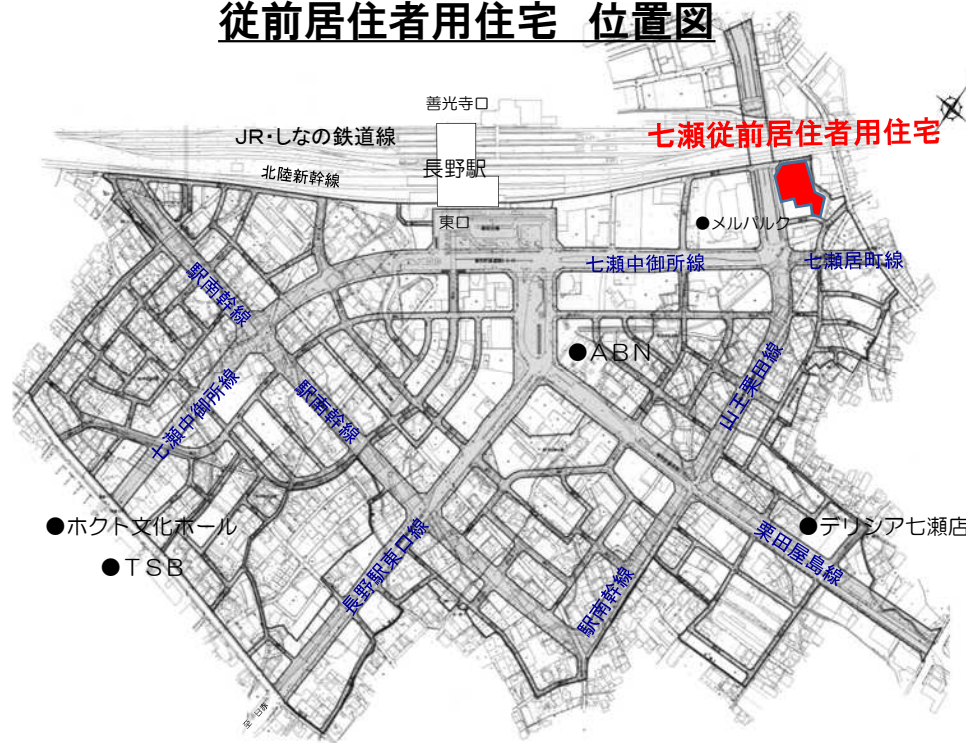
従前居住者用住宅　位置図

善光寺口
JR・しなの鉄道線
長野駅
北陸新幹線
東口
七瀬従前居住者用住宅
●メルパルク
七瀬中御所線
七瀬居町線
駅南幹線
●ＡＢＮ
七瀬中御所線
駅南幹線
山王栗田線
●ホクト文化ホール
●ＴＳＢ
長野駅東口線
駅南幹線
栗田屋島線
●デリシア七瀬店